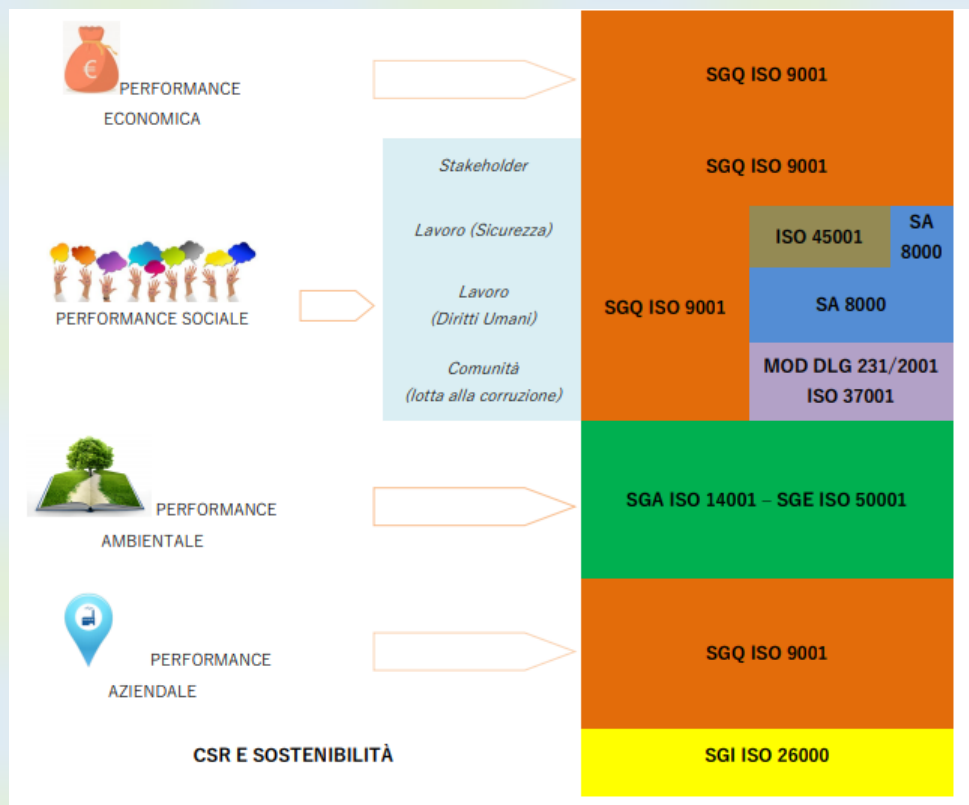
€

PERFORMANCE ECONOMICA

SGQ ISO 9001

Stakeholder

SGQ ISO 9001

Lavoro (Sicurezza)

ISO 45001

SA 8000

PERFORMANCE SOCIALE

Lavoro (Diritti Umani)

SGQ ISO 9001

SA 8000

Comunità (lotta alla corruzione)

MOD DLG 231/2001 ISO 37001

PERFORMANCE AMBIENTALE

SGA ISO 14001 – SGE ISO 50001

PERFORMANCE AZIENDALE

SGQ ISO 9001

CSR E SOSTENIBILITÀ

SGI ISO 26000